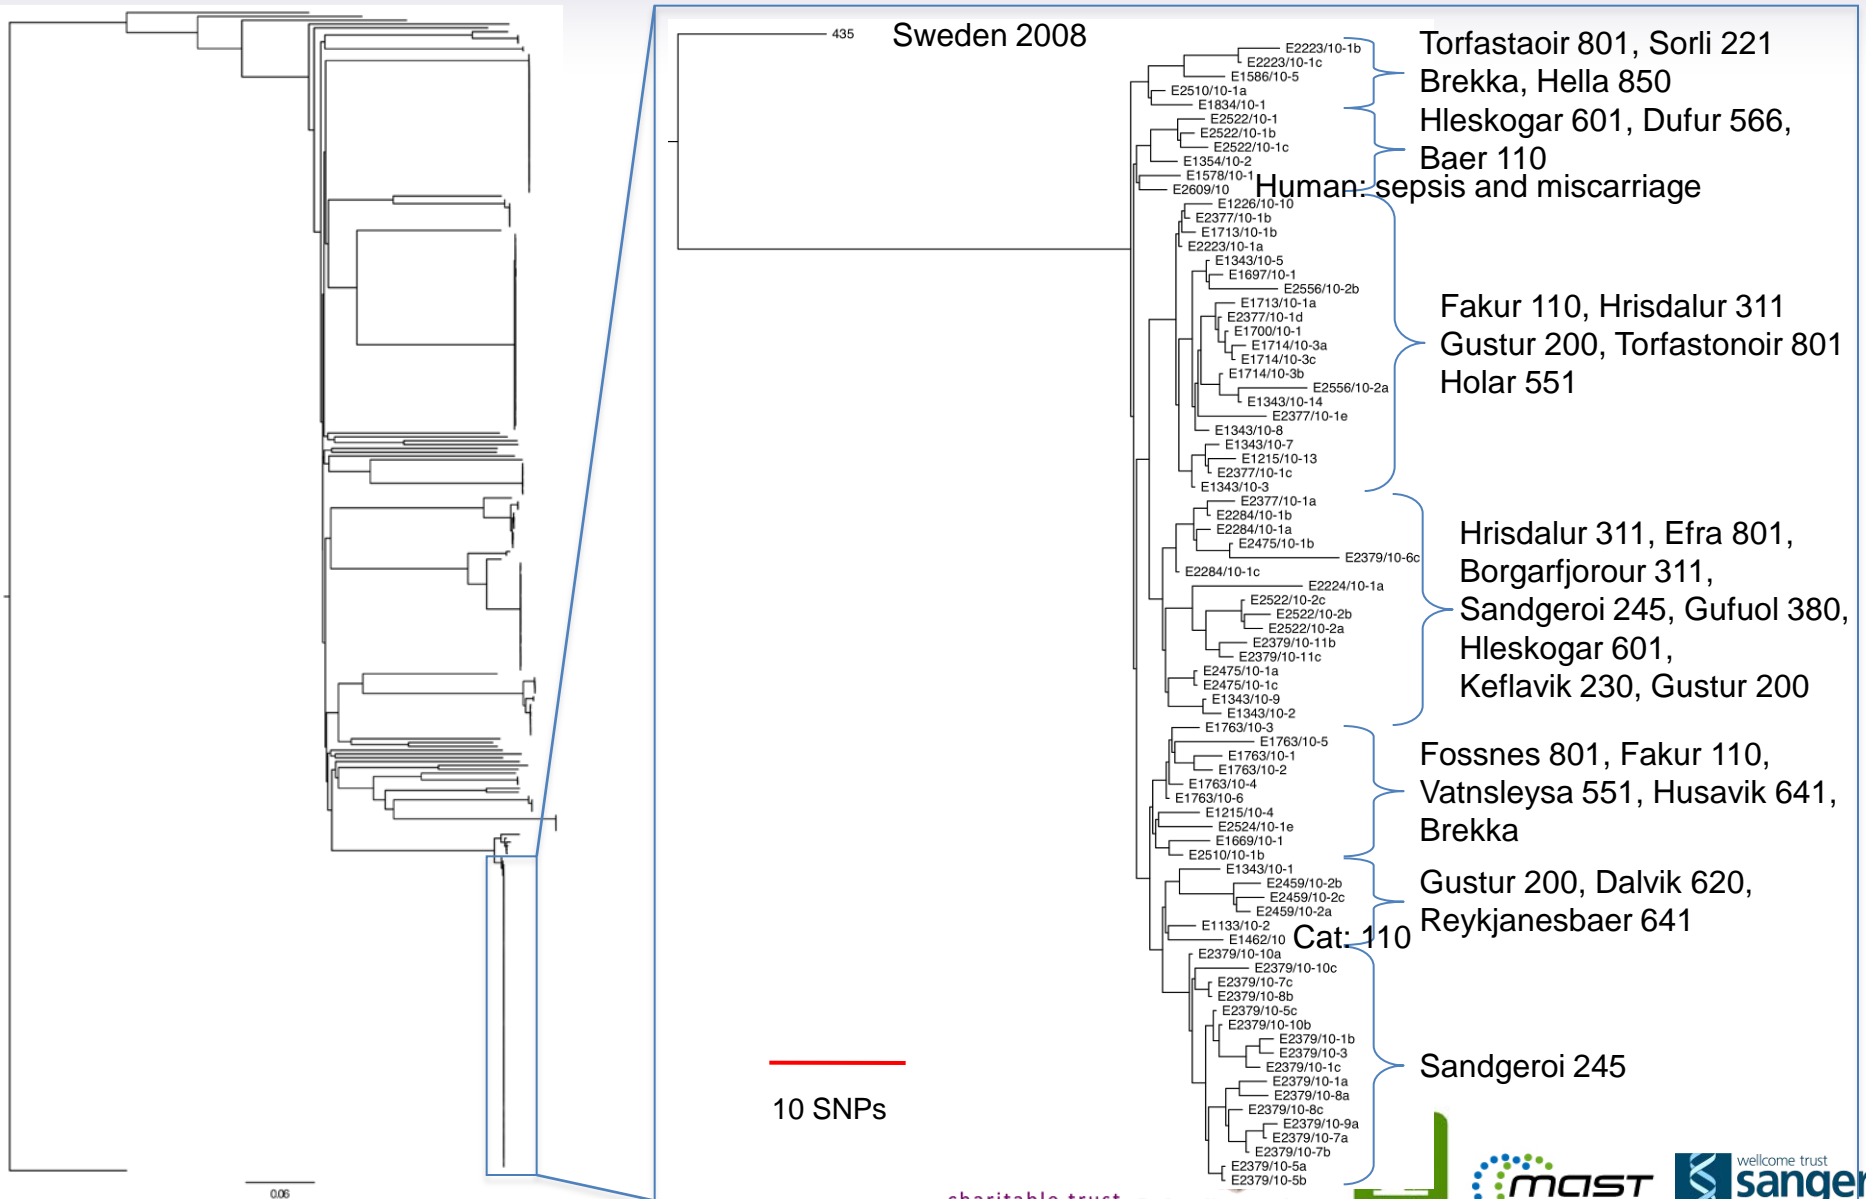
0.06

435 Sweden 2008

E2223/10-1b
E2223/10-1c
E1586/10-5
E2510/10-1a
E1834/10-1
E2522/10-1
E2522/10-1b
E2522/10-1c
E1354/10-2
E1578/10-1
E2609/10

Torfastaoir 801, Sorli 221
Brekka, Hella 850
Hleskogar 601, Dufur 566,
Baer 110

Human: sepsis and miscarriage

E1226/10-10
E2377/10-1b
E1713/10-1b
E2223/10-1a
E1343/10-5
E1697/10-1
E2556/10-2b
E1713/10-1a
E2377/10-1d
E1700/10-1
E1714/10-3a
E1714/10-3c
E1714/10-3b
E2556/10-2a
E1343/10-14
E2377/10-1e
E1343/10-8
E1343/10-7
E1215/10-13
E2377/10-1c
E1343/10-3

Fakur 110, Hrisdalur 311
Gustur 200, Torfastonoir 801
Holar 551

E2377/10-1a
E2284/10-1b
E2284/10-1a
E2475/10-1b
E2379/10-6c
E2284/10-1c
E2224/10-1a
E2522/10-2c
E2522/10-2b
E2522/10-2a
E2379/10-11b
E2379/10-11c
E2475/10-1a
E2475/10-1c
E1343/10-9
E1343/10-2

Hrisdalur 311, Efra 801,
Borgarfjorour 311,
Sandgeroi 245, Gufuol 380,
Hleskogar 601,
Keflavik 230, Gustur 200

E1763/10-3
E1763/10-5
E1763/10-1
E1763/10-2
E1763/10-4
E1763/10-6
E1215/10-4
E2524/10-1e
E1669/10-1
E2510/10-1b

Fossnes 801, Fakur 110,
Vatnsleysa 551, Husavik 641,
Brekka

E1343/10-1
E2459/10-2b
E2459/10-2c
E2459/10-2a
E1133/10-2
E1462/10 Cat: 110

Gustur 200, Dalvik 620,
Reykjanesbaer 641

E2379/10-10a
E2379/10-10c
E2379/10-7c
E2379/10-8b
E2379/10-5c
E2379/10-10b
E2379/10-1b
E2379/10-3
E2379/10-1c
E2379/10-1a
E2379/10-8a
E2379/10-8c
E2379/10-9a
E2379/10-7a
E2379/10-7b
E2379/10-5a
E2379/10-5b

Sandgeroi 245

10 SNPs

charitable trust

mast

wellcome trust
sanger